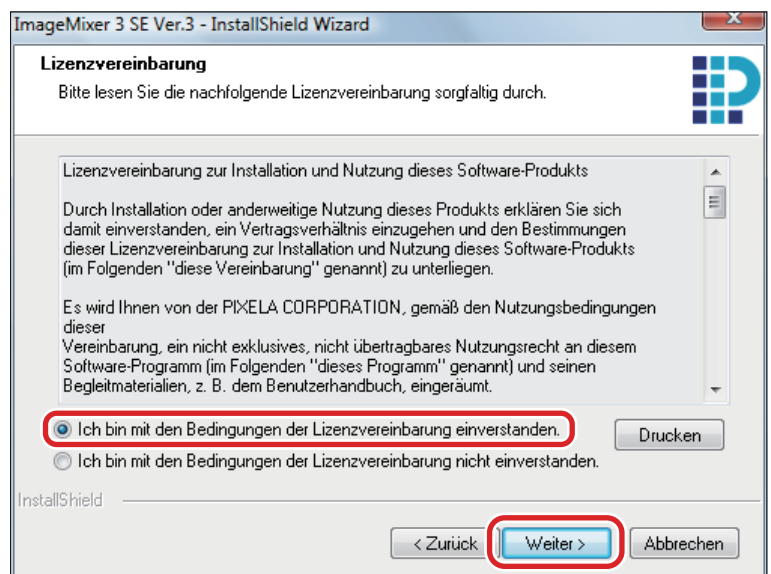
ImageMixer 3 SE Ver.3 - InstallShield Wizard

Lizenzvereinbarung

Bitte lesen Sie die nachfolgende Lizenzvereinbarung sorgfaltig durch.

Lizenzvereinbarung zur Installation und Nutzung dieses Software-Produkts

Durch Installation oder anderweitige Nutzung dieses Produkts erklären Sie sich damit einverstanden, ein Vertragsverhältnis einzugehen und den Bestimmungen dieser Lizenzvereinbarung zur Installation und Nutzung dieses Software-Produkts (im Folgenden "diese Vereinbarung" genannt) zu unterliegen.

Es wird Ihnen von der PIXELA CORPORATION, gemäß den Nutzungsbedingungen dieser
Vereinbarung, ein nicht exklusives, nicht übertragbares Nutzungsrecht an diesem Software-Programm (im Folgenden "dieses Programm" genannt) und seinen Begleitmaterialien, z. B. dem Benutzerhandbuch, eingeräumt.

Ich bin mit den Bedingungen der Lizenzvereinbarung einverstanden.

Drucken

Ich bin mit den Bedingungen der Lizenzvereinbarung nicht einverstanden.

InstallShield

< Zurück

Weiter >

Abbrechen